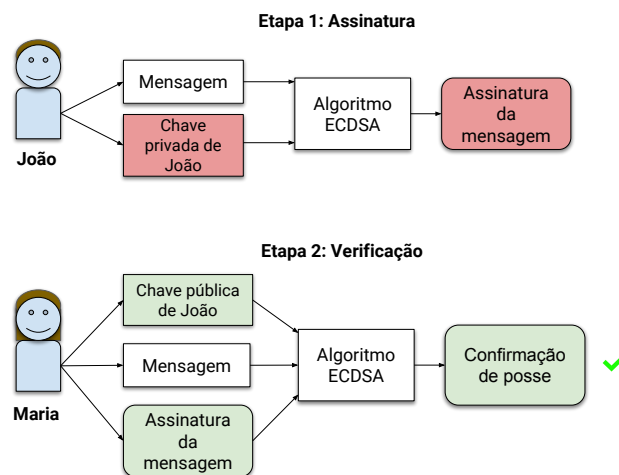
Etapa 1: Assinatura

João

Mensagem

Chave privada de João

Algoritmo ECDSA

Assinatura da mensagem

Etapa 2: Verificação

Maria

Chave pública de João

Mensagem

Assinatura da mensagem

Algoritmo ECDSA

Confirmação de posse